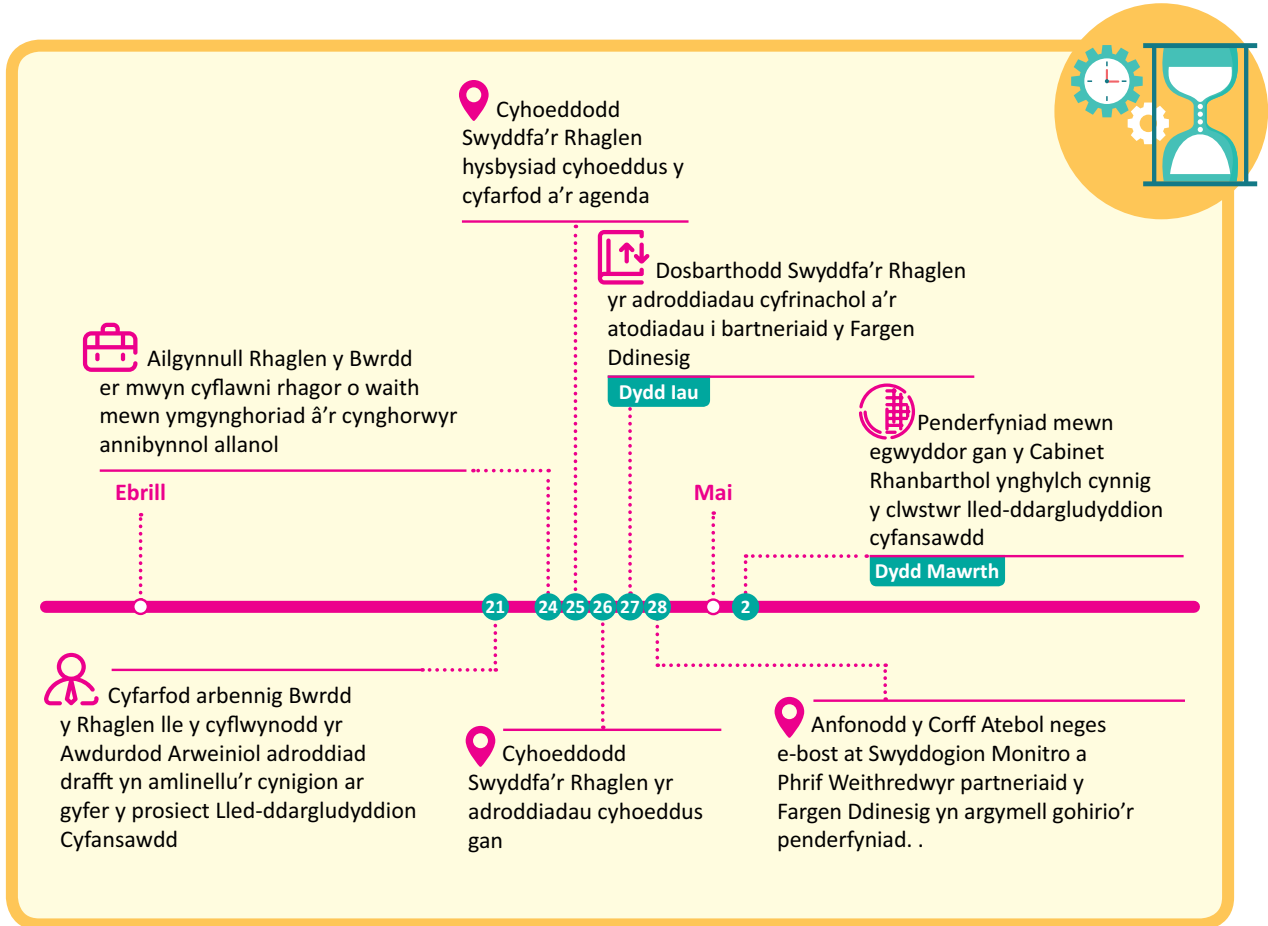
Cyhoeddodd Swyddfa’r Rhaglen hysbysiad cyhoeddus y cyfarfod a’r agenda

Dosbarthodd Swyddfa’r Rhaglen yr adroddiadau cyfrinachol a’r atodiadau i bartneriaid y Fargen Ddinesig

Dydd Iau

Ailgynnull Rhaglen y Bwrdd er mwyn cyflawni rhagor o waith mewn ymgynghoriad â’r cynghorwyr annibynnol allanol

Penderfyniad mewn egwyddor gan y Cabinet Rhanbarthol ynghylch cynnig y clwstwr lled-ddargludyddion cyfansawdd

Dydd Mawrth

Ebrill

Mai

21 24 25 26 27 28 2

Cyfarfod arbennig Bwrdd y Rhaglen lle y cyflwynodd yr Awdurdod Arweiniol adroddiad drafft yn amlinellu’r cynigion ar gyfer y prosiect Lled-ddargludyddion Cyfansawdd

Cyhoeddodd Swyddfa’r Rhaglen yr adroddiadau cyhoeddus gan

Anfonodd y Corff Atebol neges e-bost at Swyddogion Monitro a Phrif Weithredwyr partneriaid y Fargen Ddinesig yn argymell gohirio’r penderfyniad. .